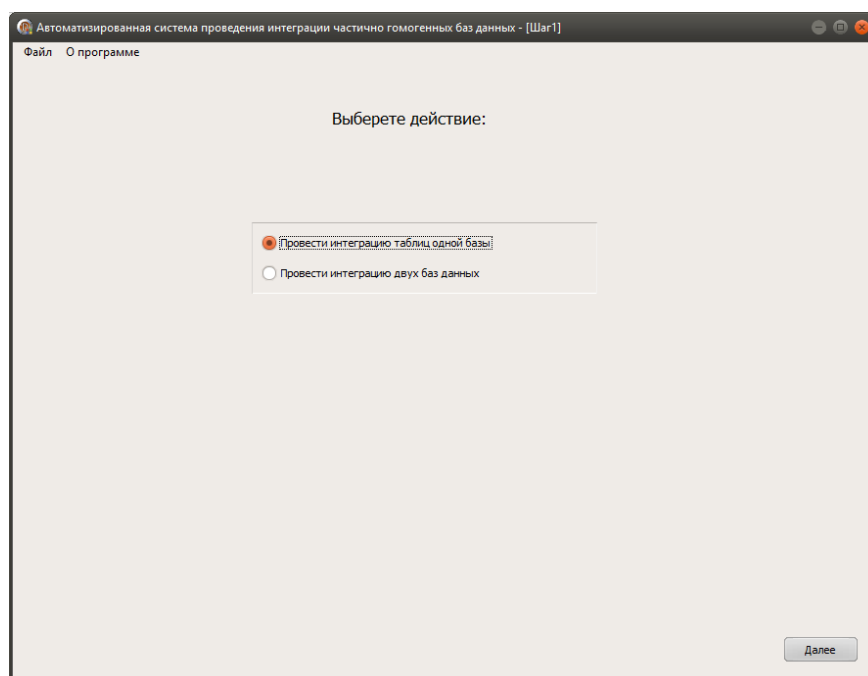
Автоматизированная система проведения интеграции частично гомогенных баз данных - [Шаг1]

Файл О программе

Выберете действие:

Провести интеграцию таблиц одной базы

Провести интеграцию двух баз данных

Далее